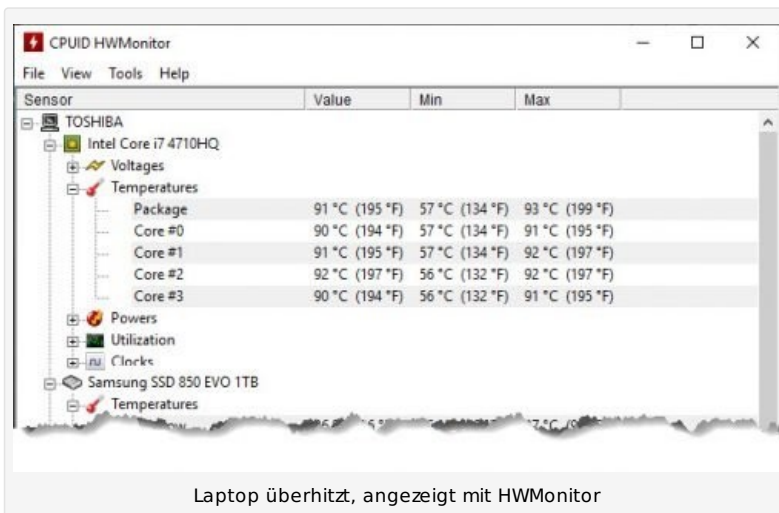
CPUID HWMonitor

File View Tools Help

| Sensor | Value | Min | Max |
|---|---|---|---|
| TOSHIBA | | | |
| Intel Core i7 4710HQ | | | |
| Voltages | | | |
| Temperatures | | | |
| Package | 91 °C (195 °F) | 57 °C (134 °F) | 93 °C (199 °F) |
| Core #0 | 90 °C (194 °F) | 57 °C (134 °F) | 91 °C (195 °F) |
| Core #1 | 91 °C (195 °F) | 57 °C (134 °F) | 92 °C (197 °F) |
| Core #2 | 92 °C (197 °F) | 56 °C (132 °F) | 92 °C (197 °F) |
| Core #3 | 90 °C (194 °F) | 56 °C (132 °F) | 91 °C (195 °F) |
| Powers | | | |
| Utilization | | | |
| Clocks | | | |
| Samsung SSD 850 EVO 1TB | | | |
| Temperatures | | | |
| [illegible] | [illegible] | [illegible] | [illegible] |

Laptop überhitzt, angezeigt mit HWMonitor